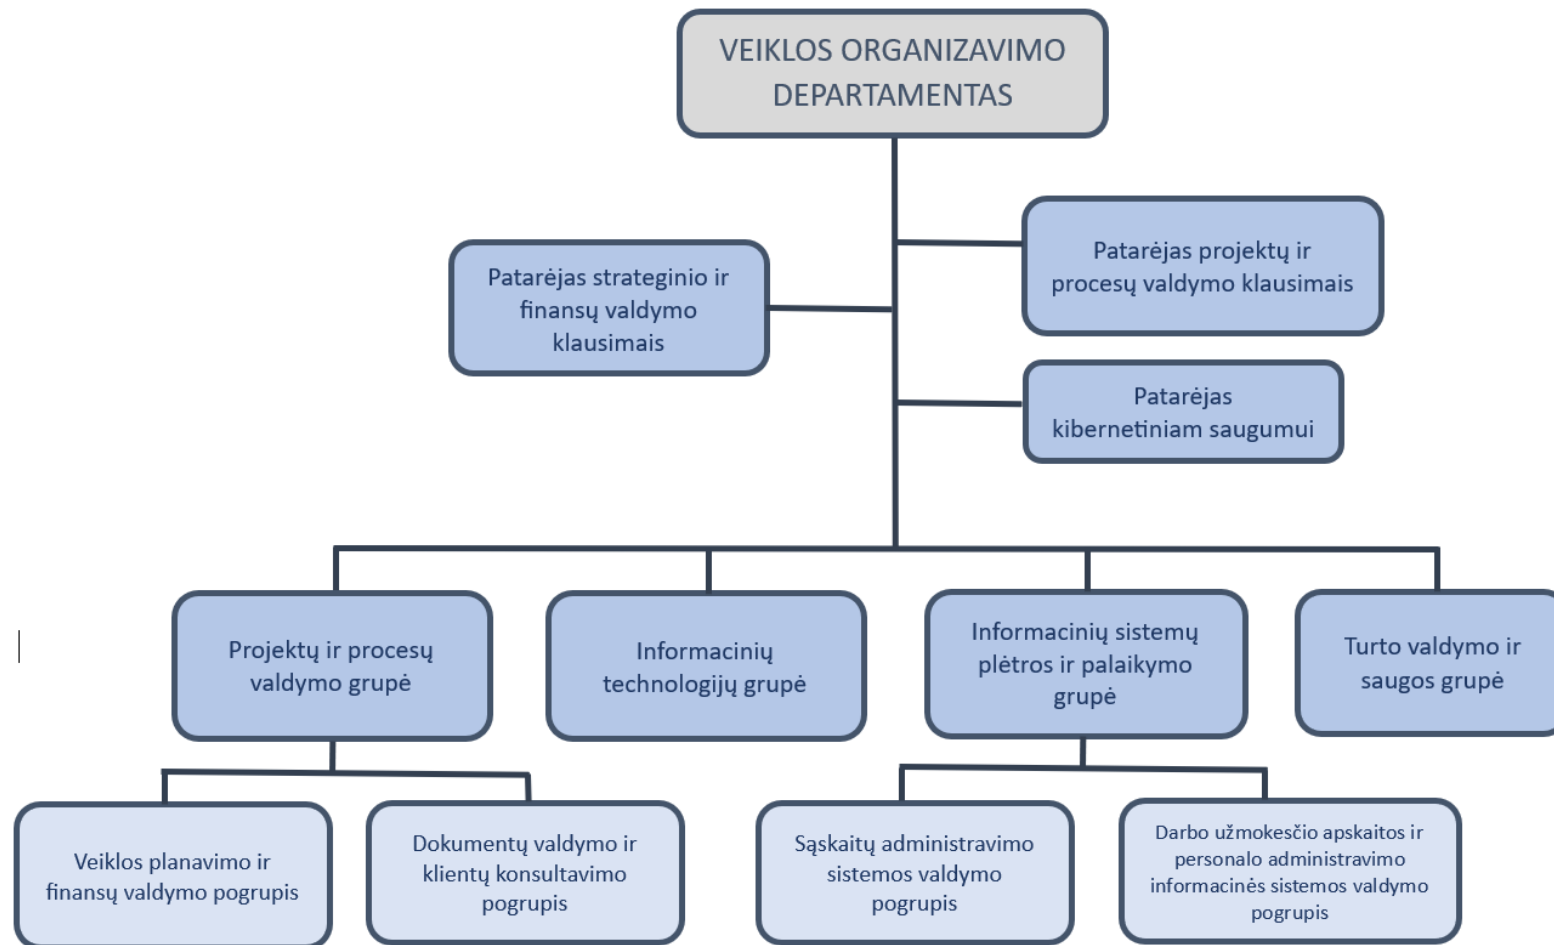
VEIKLOS ORGANIZAVIMO DEPARTAMENTAS

Patarėjas strateginio ir finansų valdymo klausimais

Patarėjas projektų ir procesų valdymo klausimais

Patarėjas kibernetiniam saugumui

Projektų ir procesų valdymo grupė

Informacinių technologijų grupė

Informacinių sistemų plėtros ir palaikymo grupė

Turto valdymo ir saugos grupė

Veiklos planavimo ir finansų valdymo pogrupis

Dokumentų valdymo ir klientų konsultavimo pogrupis

Sąskaitų administravimo sistemos valdymo pogrupis

Darbo užmokesčio apskaitos ir personalo administravimo informacinės sistemos valdymo pogrupis